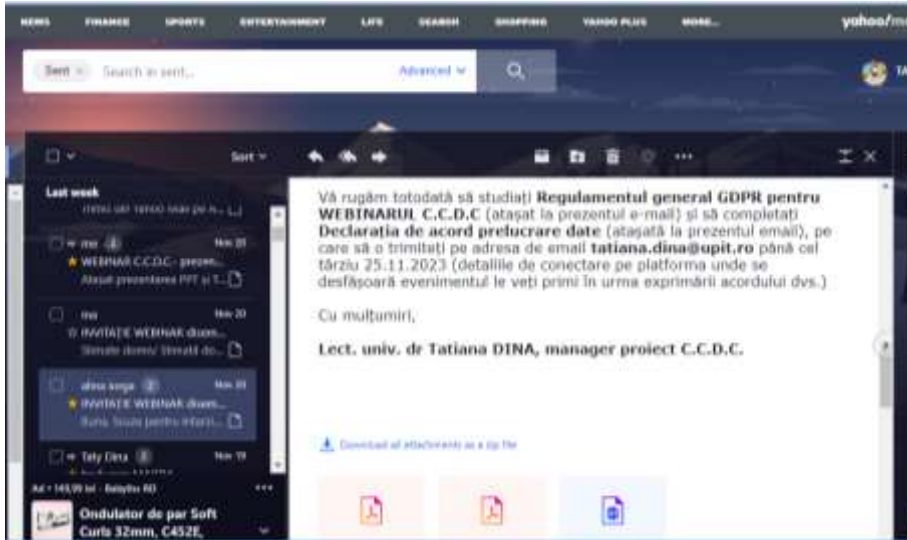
NEWS FINANCE SPORTS ENTERTAINMENT LIFE SEARCH SHOPPING YAHOO PLUS MORE... yahoo!m

Sent Search in sent... Advanced

Sort

Last week

me Nov 20
★ WEBINAR C.C.D.C- prezen...
Atasat prezentarea PPT si T...

me Nov 20
INVITAȚIE WEBINAR docen...
Stimate domn/ Stimată do...

alina sorga Nov 20
★ INVITAȚIE WEBINAR docen...
Buna, Scuze pentru intarzi...

Taty Dina Nov 19

Ad • 149,99 lei • BabyBu RO
Ondulator de par Soft Curls 32mm, C452E,

Vă rugăm totodată să studiați **Regulamentul general GDPR pentru WEBINARUL C.C.D.C** (atașat la prezentul e-mail) și să completați **Declarația de acord prelucrare date** (atașată la prezentul email), pe care să o trimiteți pe adresa de email **tatiana.dina@upit.ro** până cel târziu 25.11.2023 (detaliile de conectare pe platforma unde se desfășoară evenimentul le veți primi în urma exprimării acordului dvs.)

Cu mulțumiri,

**Lect. univ. dr Tatiana DINA, manager proiect C.C.D.C.**

Download all attachments as a zip file